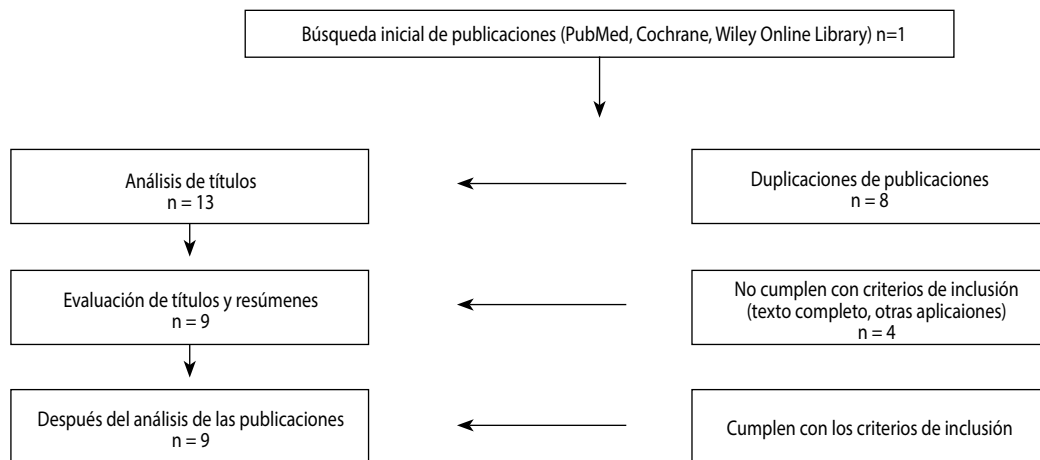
Búsqueda inicial de publicaciones (PubMed, Cochrane, Wiley Online Library) n=1

Análisis de títulos
n = 13

Duplicaciones de publicaciones
n = 8

Evaluación de títulos y resúmenes
n = 9

No cumplen con criterios de inclusión
(texto completo, otras aplicaiones)
n = 4

Después del análisis de las publicaciones
n = 9

Cumplen con los criterios de inclusión